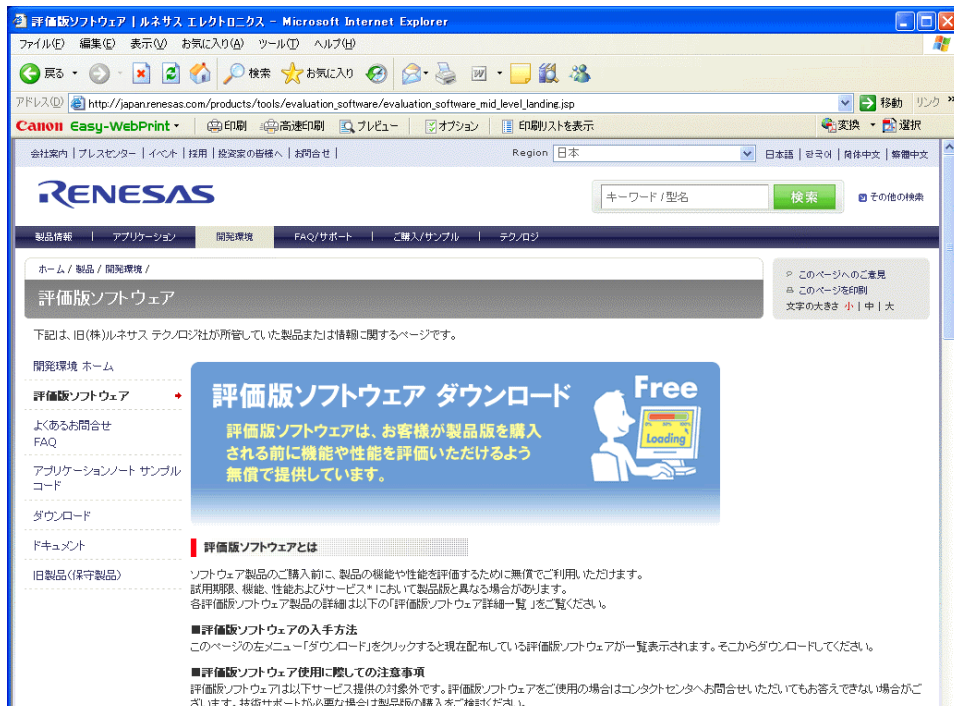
評価版ソフトウェア | ルネサス エレクトロニクス - Microsoft Internet Explorer

ファイル(F) 編集(E) 表示(V) お気に入り(A) ツール(T) ヘルプ(H)

戻る 検索 お気に入り

アドレス(D) http://japan.renesas.com/products/tools/evaluation_software/evaluation_software_mid_level_landing.jsp 移動 リンク

Canon Easy-WebPrint 印刷 高速印刷 プレビュー オプション 印刷リストを表示 変換 選択

会社案内 | プレスセンター | イベント | 採用 | 投資家の皆様へ | お問合せ | Region 日本 日本語 | 한국어 | 简体中文 | 繁體中文

RENESAS

キーワード / 型名 検索 その他の検索

製品情報 | アプリケーション | 開発環境 | FAQ/サポート | ご購入/サンプル | テクノロジ

ホーム / 製品 / 開発環境 /

評価版ソフトウェア

このページへのご意見
このページを印刷
文字の大きさ 小 | 中 | 大

下記は、旧(株)ルネサス テクノロジ社が所管していた製品または情報に関するページです。

開発環境 ホーム
評価版ソフトウェア
よくあるお問合せ FAQ
アプリケーションノート サンプルコード
ダウンロード
ドキュメント
旧製品(保守製品)

評価版ソフトウェア ダウンロード
Free
Loading
評価版ソフトウェアは、お客様が製品版を購入される前に機能や性能を評価いただけるよう無償で提供しています。

評価版ソフトウェアとは

ソフトウェア製品のご購入前に、製品の機能や性能を評価するために無償でご利用いただけます。
試用期限、機能、性能およびサービス*において製品版と異なる場合があります。
各評価版ソフトウェア製品の詳細は以下の「評価版ソフトウェア詳細一覧」をご覧ください。

■評価版ソフトウェアの入手方法
このページの左メニュー「ダウンロード」をクリックすると現在配布している評価版ソフトウェアが一覧表示されます。そこからダウンロードしてください。

■評価版ソフトウェア使用に際しての注意事項
評価版ソフトウェアは以下サービス提供の対象外です。評価版ソフトウェアをご使用の場合はコンタクトセンタへお問合せいただいてもお答えできない場合がございます。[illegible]